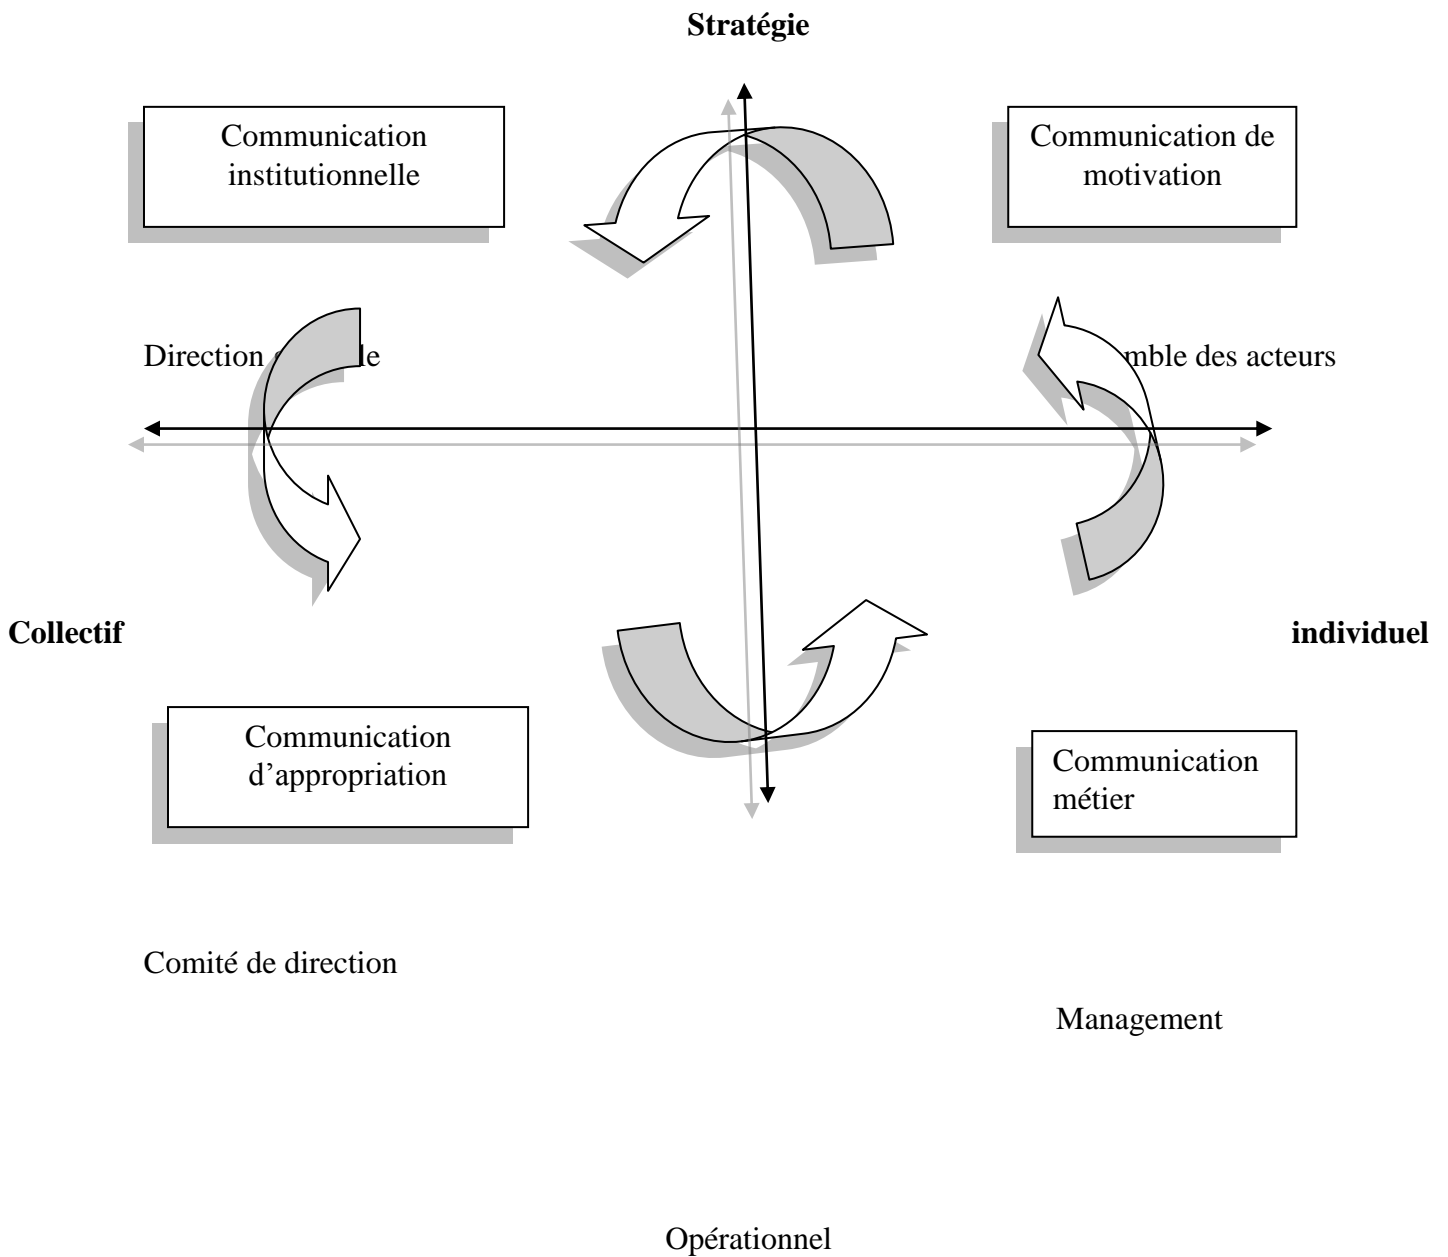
Stratégie

Communication institutionnelle

Communication de motivation

Direction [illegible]le

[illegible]mble des acteurs

Collectif

individuel

Communication d'appropriation

Communication métier

Comité de direction

Management

Opérationnel